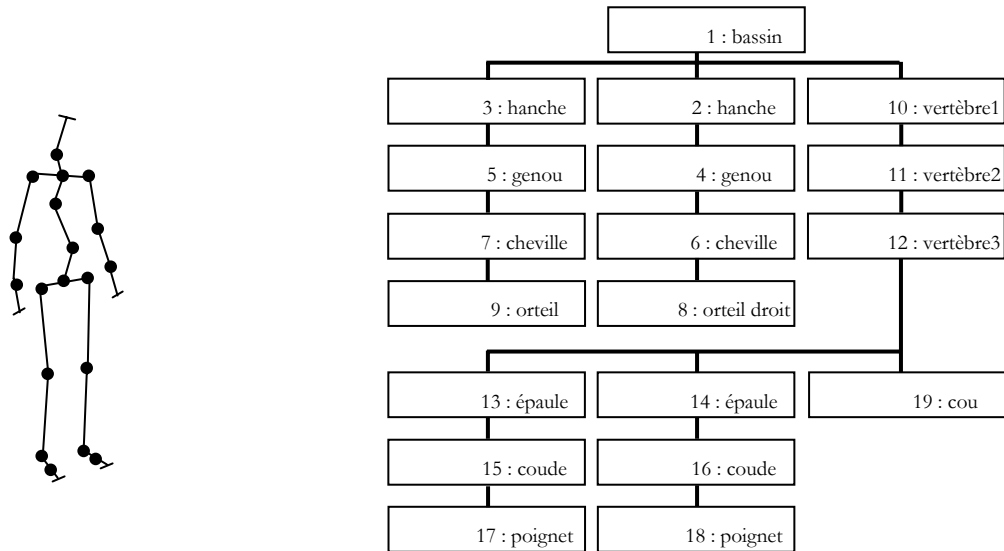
1 : bassin

3 : hanche

2 : hanche

10 : vertèbre1

5 : genou

4 : genou

11 : vertèbre2

7 : cheville

6 : cheville

12 : vertèbre3

9 : orteil

8 : orteil droit

13 : épaule

14 : épaule

19 : cou

15 : coude

16 : coude

17 : poignet

18 : poignet